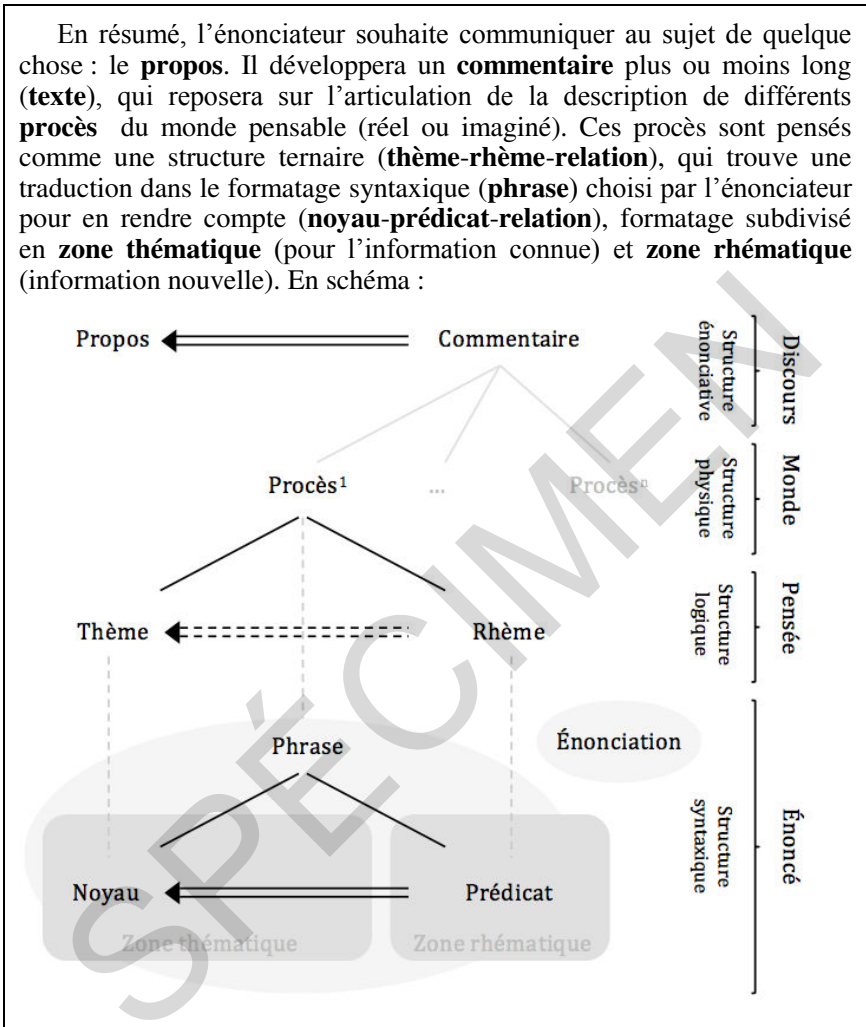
En résumé, l'énonciateur souhaite communiquer au sujet de quelque chose : le **propos**. Il développera un **commentaire** plus ou moins long (**texte**), qui reposera sur l'articulation de la description de différents **procès** du monde pensable (réel ou imaginé). Ces procès sont pensés comme une structure ternaire (**thème-rhème-relation**), qui trouve une traduction dans le formatage syntaxique (**phrase**) choisi par l'énonciateur pour en rendre compte (**noyau-prédicat-relation**), formatage subdivisé en **zone thématique** (pour l'information connue) et **zone rhématique** (information nouvelle). En schéma :

Propos

Commentaire

Structure énonciative

Discours

Procès$^1$

...

Procès$^n$

Structure physique

Monde

Thème

Rhème

Structure logique

Pensée

Phrase

Énonciation

Structure syntaxique

Énoncé

Noyau

Prédicat

Zone thématique

Zone rhématique

SPÉCIMEN